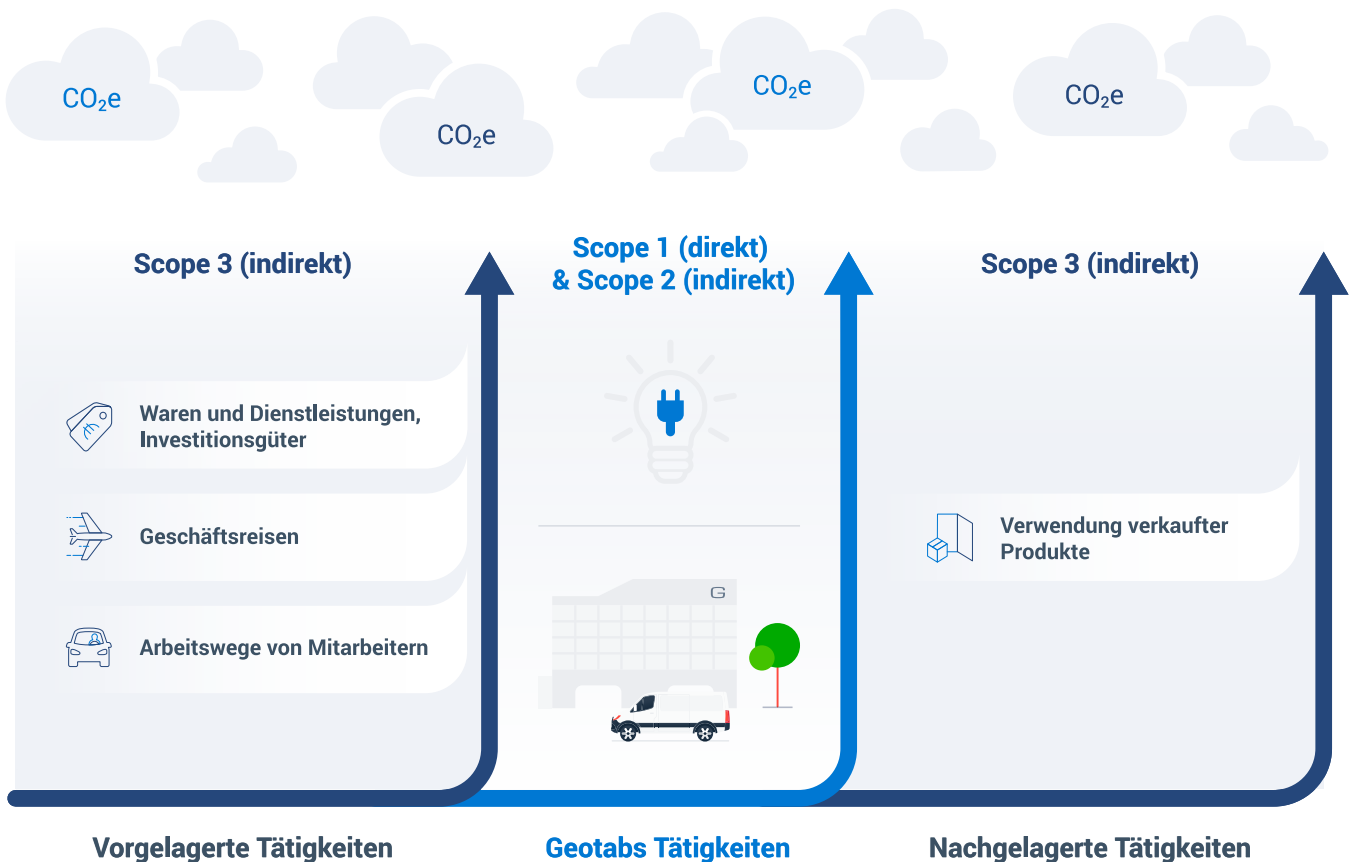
$CO_2e$

$CO_2e$

$CO_2e$

$CO_2e$

Scope 3 (indirekt)

Waren und Dienstleistungen, Investitionsgüter

Geschäftsreisen

Arbeitswege von Mitarbeitern

Scope 1 (direkt) & Scope 2 (indirekt)

G

Scope 3 (indirekt)

Verwendung verkaufter Produkte

Vorgelagerte Tätigkeiten

Geotabs Tätigkeiten

Nachgelagerte Tätigkeiten